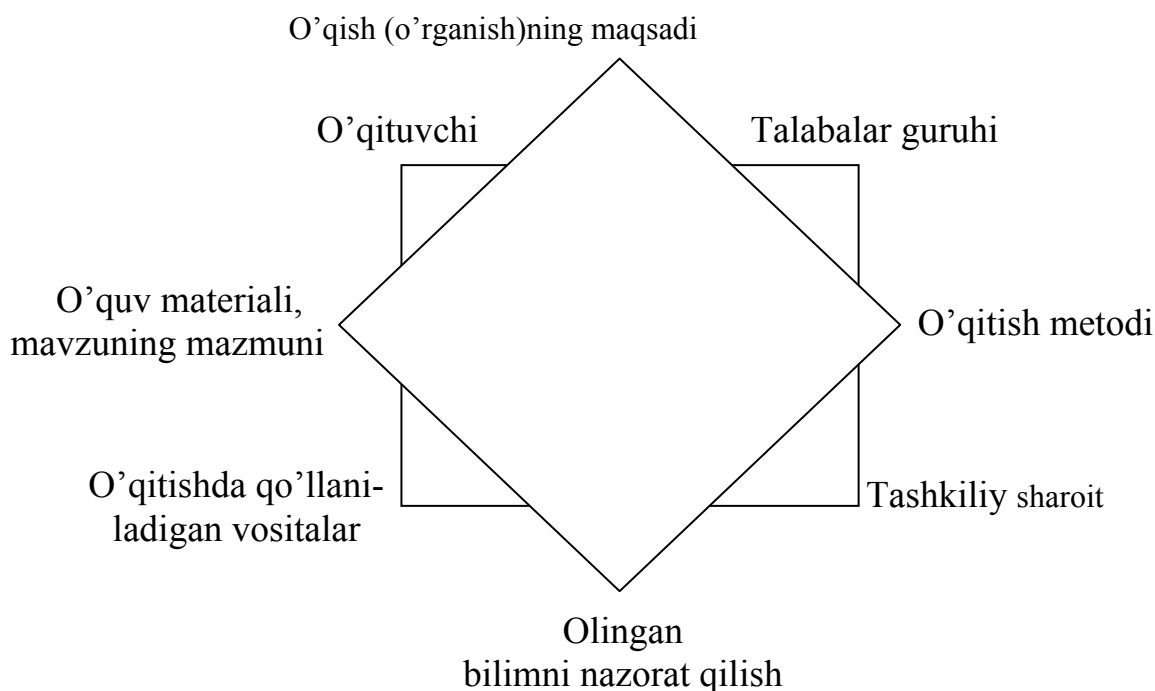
O’qish (o’rganish)ning maqsadi

O’qituvchi

Talabalar guruhi

O’quv materiali, mavzuning mazmuni

O’qitish metodi

O’qitishda qo’llaniladigan vositalar

Tashkiliy sharoit

Olingan bilimni nazorat qilish